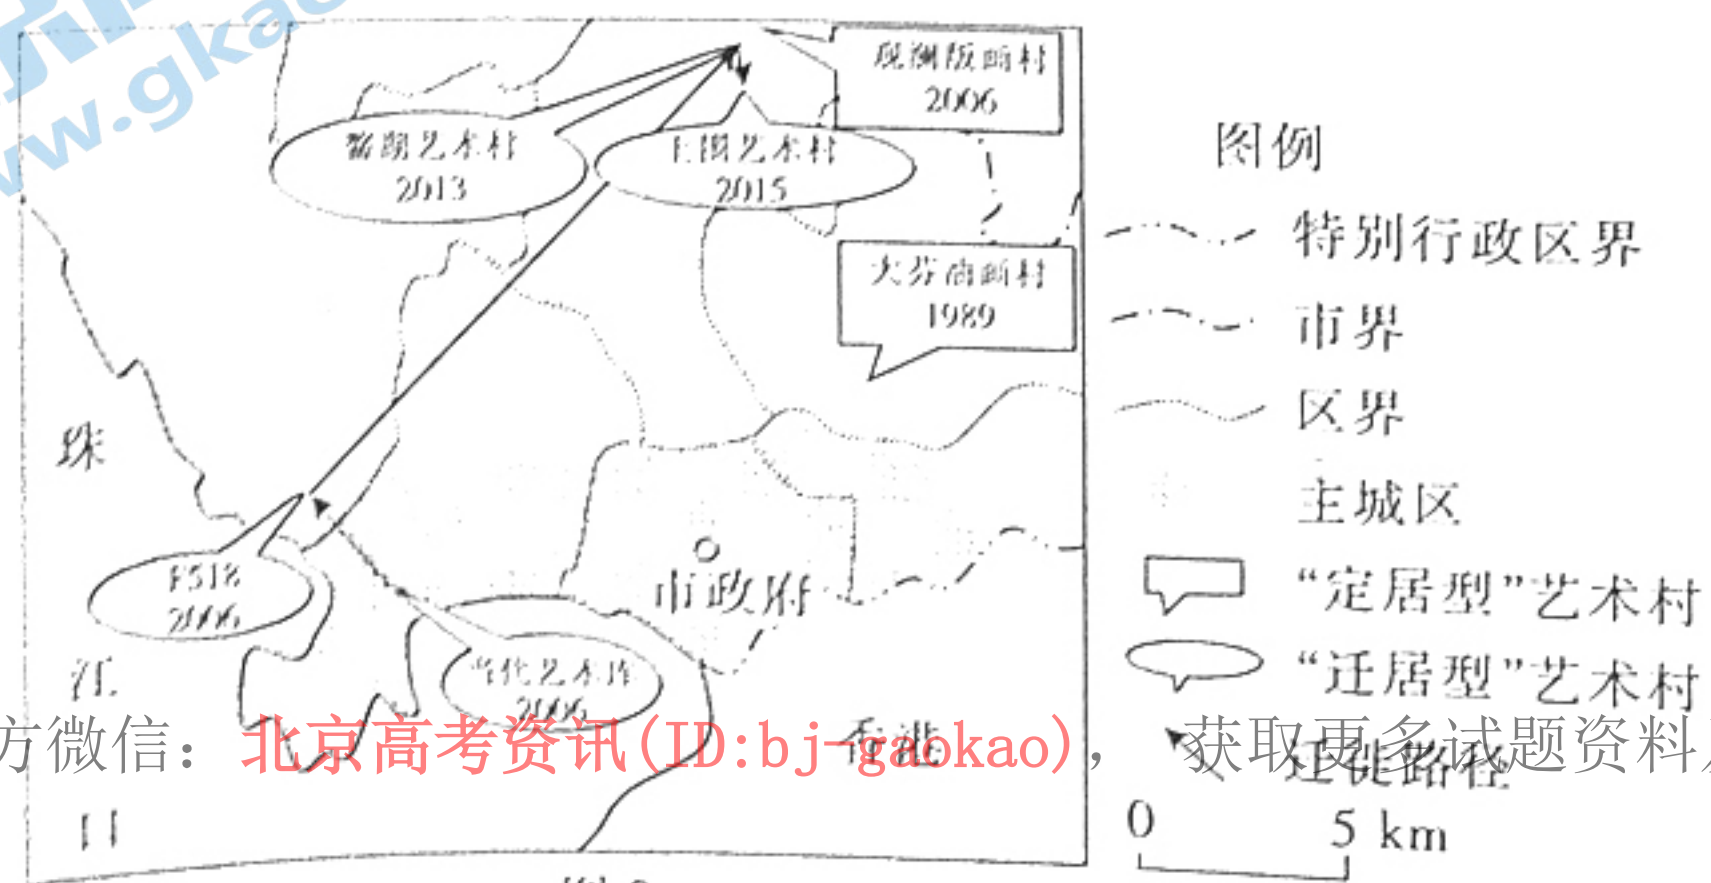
www.gkao

观澜版画村
2006

鳌湖艺术村
2013

上围艺术村
2015

大芬油画村
1989

珠

F518
2006

江

口

市政府

当代艺术库
2006

香港

图例
特别行政区界
市界
区界
主城区
“定居型”艺术村
“迁居型”艺术村
迁徙路径
0 5 km

方微信：北京高考资讯(ID:bj-gaokao)，获取更多试题资料